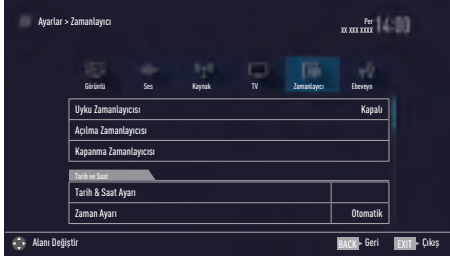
Ayarlar > Zamanlayıcı

Per
XX XXX XXXX 14:00

Görüntü
Ses
Kaynak
TV
Zamanlayıcı
Ebeveyn

Uyku Zamanlayıcısı | Kapalı
Açılma Zamanlayıcısı
Kapanma Zamanlayıcısı

Tarih ve Saat
Tarih & Saat Ayarı
Zaman Ayarı | Otomatik

Alanı Değiştir
BACK Geri
EXIT Çıkış